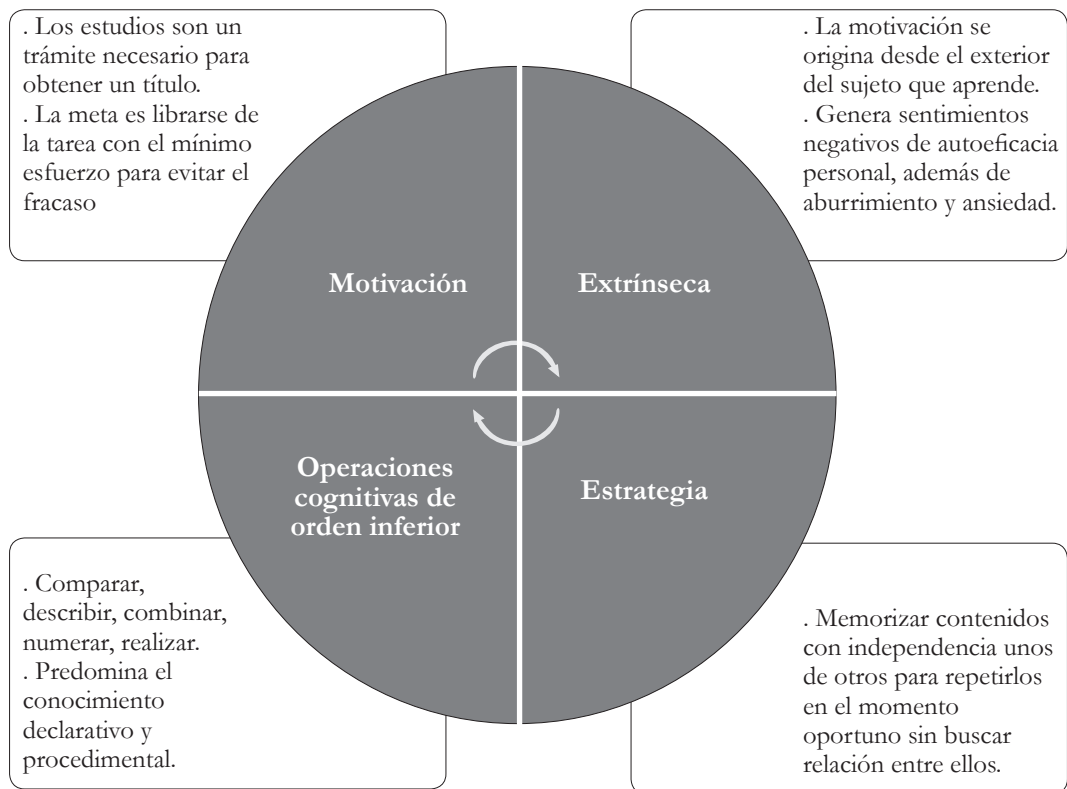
. Los estudios son un trámite necesario para obtener un título.
. La meta es librarse de la tarea con el mínimo esfuerzo para evitar el fracaso

. La motivación se origina desde el exterior del sujeto que aprende.
. Genera sentimientos negativos de autoeficacia personal, además de aburrimiento y ansiedad.

Motivación

Extrínseca

Operaciones cognitivas de orden inferior

Estrategia

. Comparar, describir, combinar, numerar, realizar.
. Predomina el conocimiento declarativo y procedimental.

. Memorizar contenidos con independencia unos de otros para repetirlos en el momento oportuno sin buscar relación entre ellos.